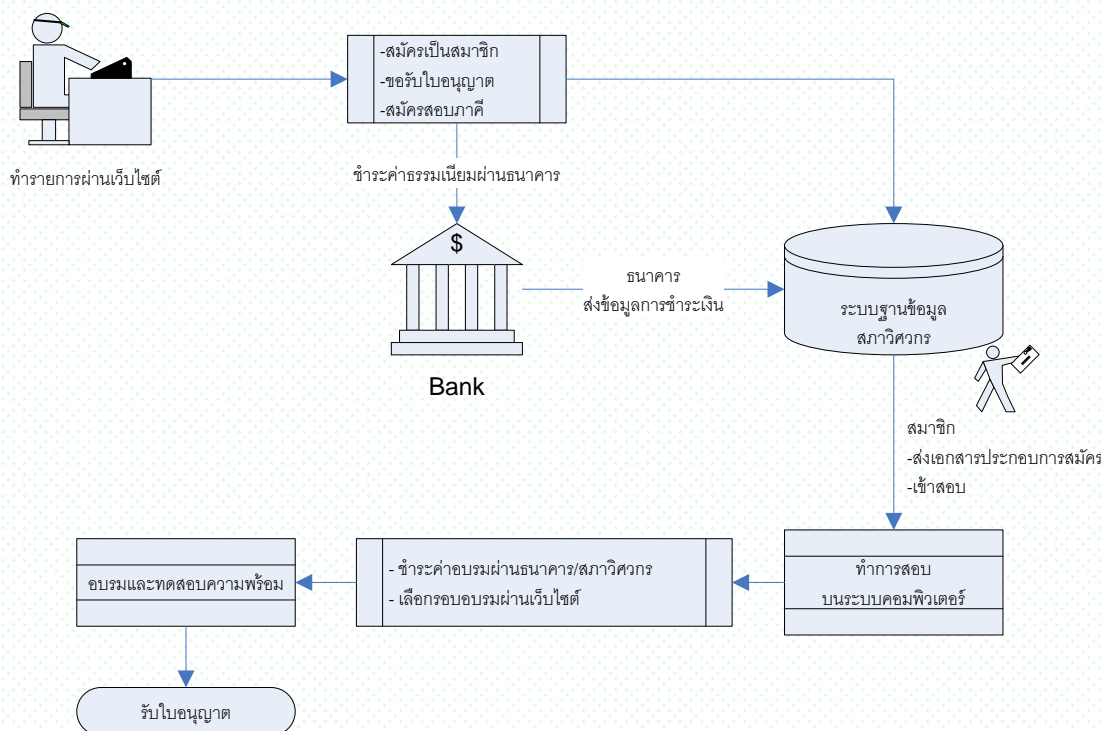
-สมัครเป็นสมาชิก
-ขอรับใบอนุญาต
-สมัครสอบภาคี

ทำรายการผ่านเว็บไซต์

ชำระค่าธรรมเนียมผ่านธนาคาร

$

Bank

ธนาคาร
ส่งข้อมูลการชำระเงิน

ระบบฐานข้อมูล
สภาวิศวกร

สมาชิก
-ส่งเอกสารประกอบการสมัคร
-เข้าสอบ

อบรมและทดสอบความพร้อม

- ชำระค่าอบรมผ่านธนาคาร/สภาวิศวกร
- เลือกรอบอบรมผ่านเว็บไซต์

ทำการสอบ
บนระบบคอมพิวเตอร์

รับใบอนุญาต